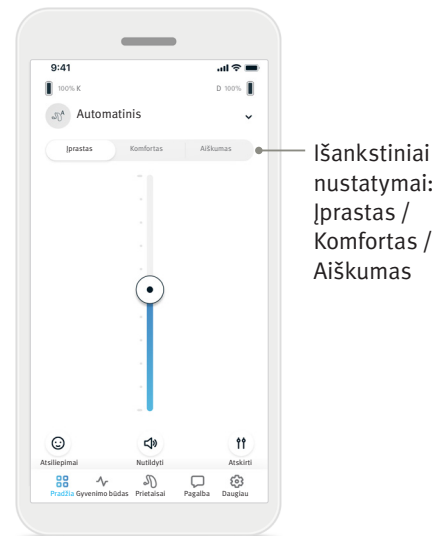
9:41

100% K

D 100%

Automatinis

Įprastas | Komfortas | Aiškumas

Išankstiniai nustatymai: Įprastas / Komfortas / Aiškumas

Atsiliepimai

Nutildyti

Atskirti

Pradžia Gyvenimo būdas Prietaisai Pagalba Daugiau